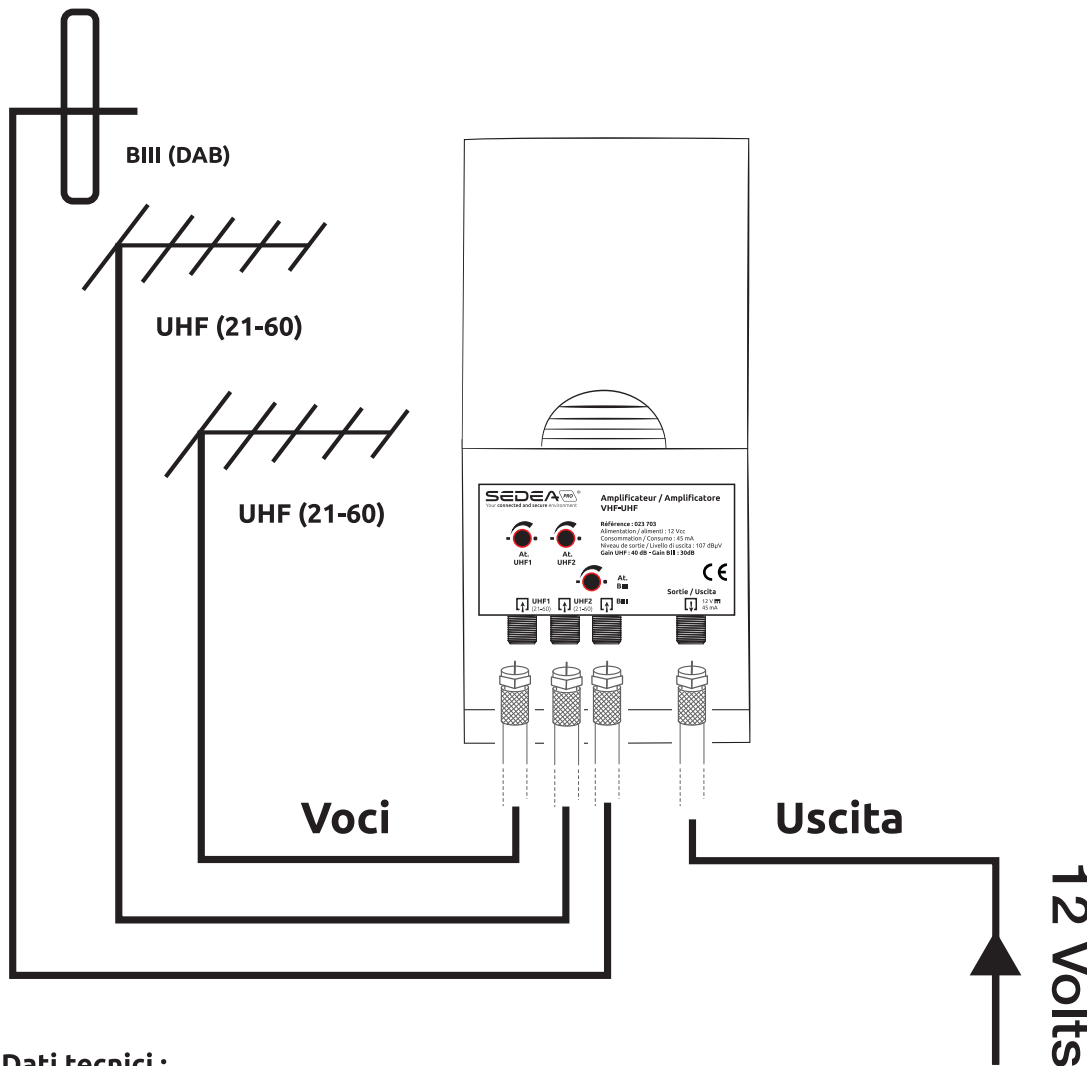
BIII (DAB)

UHF (21-60)

UHF (21-60)

SEDEA PRO®
Your connected and secure environment

Amplificateur / Amplificatore
VHF-UHF

Référence : 023 703
Alimentation / alimenti : 12 Vcc
Consommation / Consumo : 45 mA
Niveau de sortie / Livello di uscita : 107 dBµV
Gain UHF : 40 dB - Gain BIII : 30dB

At.
UHF1

At.
UHF2

At.
BIII

CE

UHF1 (21-60)
UHF2 (21-60)
BIII

Sortie / Uscita
12 V
45 mA

Voci

Uscita

12 Volts

Dati tecnici :